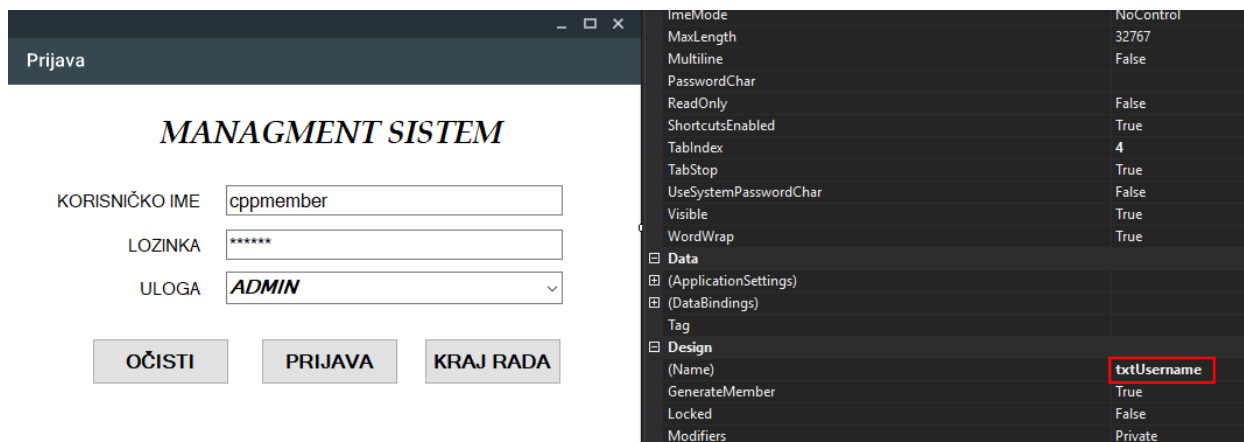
Prijava

MANAGMENT SISTEM

KORISNIČKO IME cppmember

LOZINKA ******

ULOGA ADMIN

OČISTI PRIJAVA KRAJ RADA

| | |
|---|---|
| ImeMode | NoControl |
| MaxLength | 32767 |
| Multiline | False |
| PasswordChar | |
| ReadOnly | False |
| ShortcutsEnabled | True |
| TabIndex | 4 |
| TabStop | True |
| UseSystemPasswordChar | False |
| Visible | True |
| WordWrap | True |
| ⊟ Data | |
| ⊞ (ApplicationSettings) | |
| ⊞ (DataBindings) | |
| Tag | |
| ⊟ Design | |
| (Name) | txtUsername |
| GenerateMember | True |
| Locked | False |
| Modifiers | Private |